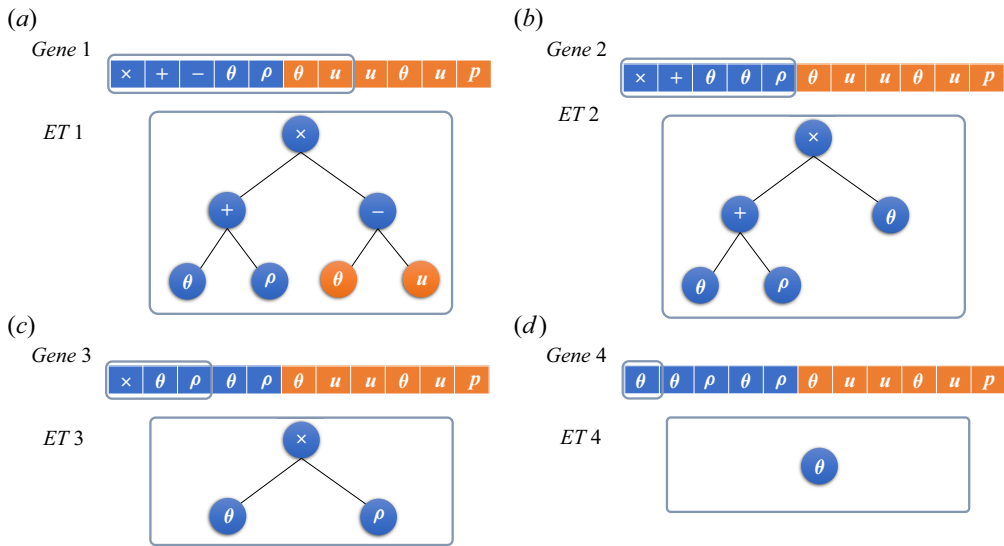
(a)

Gene 1

| × | + | − | $\theta$ | $\rho$ | $\theta$ | $u$ | $u$ | $\theta$ | $u$ | $p$ |
|---|---|---|---|---|---|---|---|---|---|---|

ET 1

×

+ −

$\theta$ $\rho$ $\theta$ $u$

(b)

Gene 2

| × | + | $\theta$ | $\theta$ | $\rho$ | $\theta$ | $u$ | $u$ | $\theta$ | $u$ | $p$ |
|---|---|---|---|---|---|---|---|---|---|---|

ET 2

×

+ $\theta$

$\theta$ $\rho$

(c)

Gene 3

| × | $\theta$ | $\rho$ | $\theta$ | $\rho$ | $\theta$ | $u$ | $u$ | $\theta$ | $u$ | $p$ |
|---|---|---|---|---|---|---|---|---|---|---|

ET 3

×

$\theta$ $\rho$

(d)

Gene 4

| $\theta$ | $\theta$ | $\rho$ | $\theta$ | $\rho$ | $\theta$ | $u$ | $u$ | $\theta$ | $u$ | $p$ |
|---|---|---|---|---|---|---|---|---|---|---|

ET 4

$\theta$